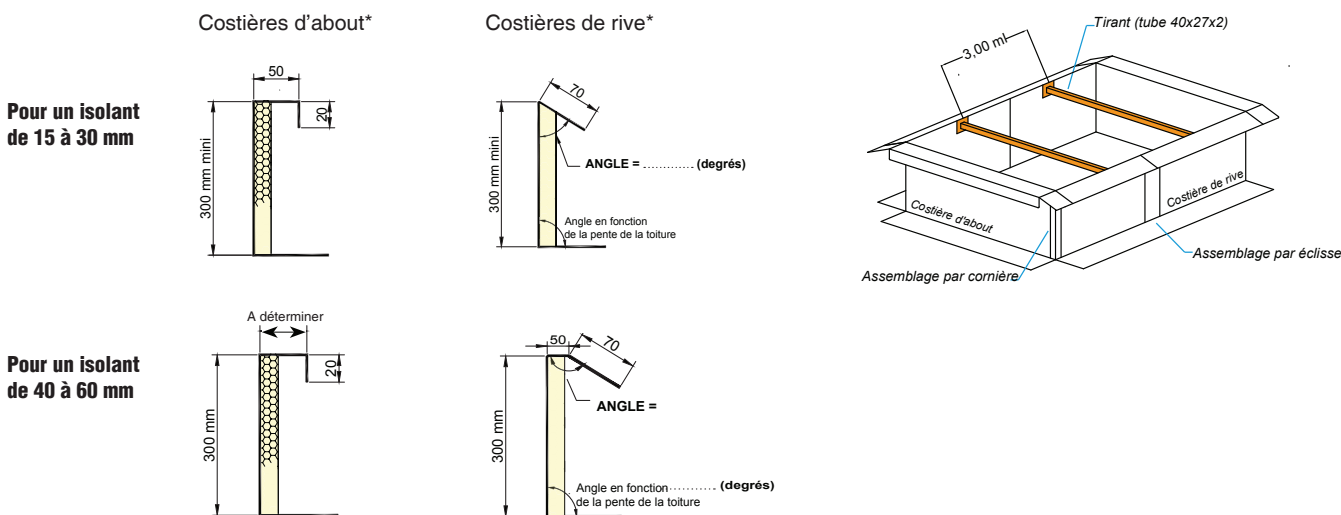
Costières d'about*

Costières de rive*

Pour un isolant de 15 à 30 mm

50

20

300 mm mini

70

300 mm mini

ANGLE = ............ (degrés)

Angle en fonction de la pente de la toiture

3,00 ml

Tirant (tube 40x27x2)

Costière d'about

Costière de rive

Assemblage par éclisse

Assemblage par cornière

Pour un isolant de 40 à 60 mm

A déterminer

20

300 mm

50

70

300 mm

ANGLE =

Angle en fonction .......... (degrés) de la pente de la toiture